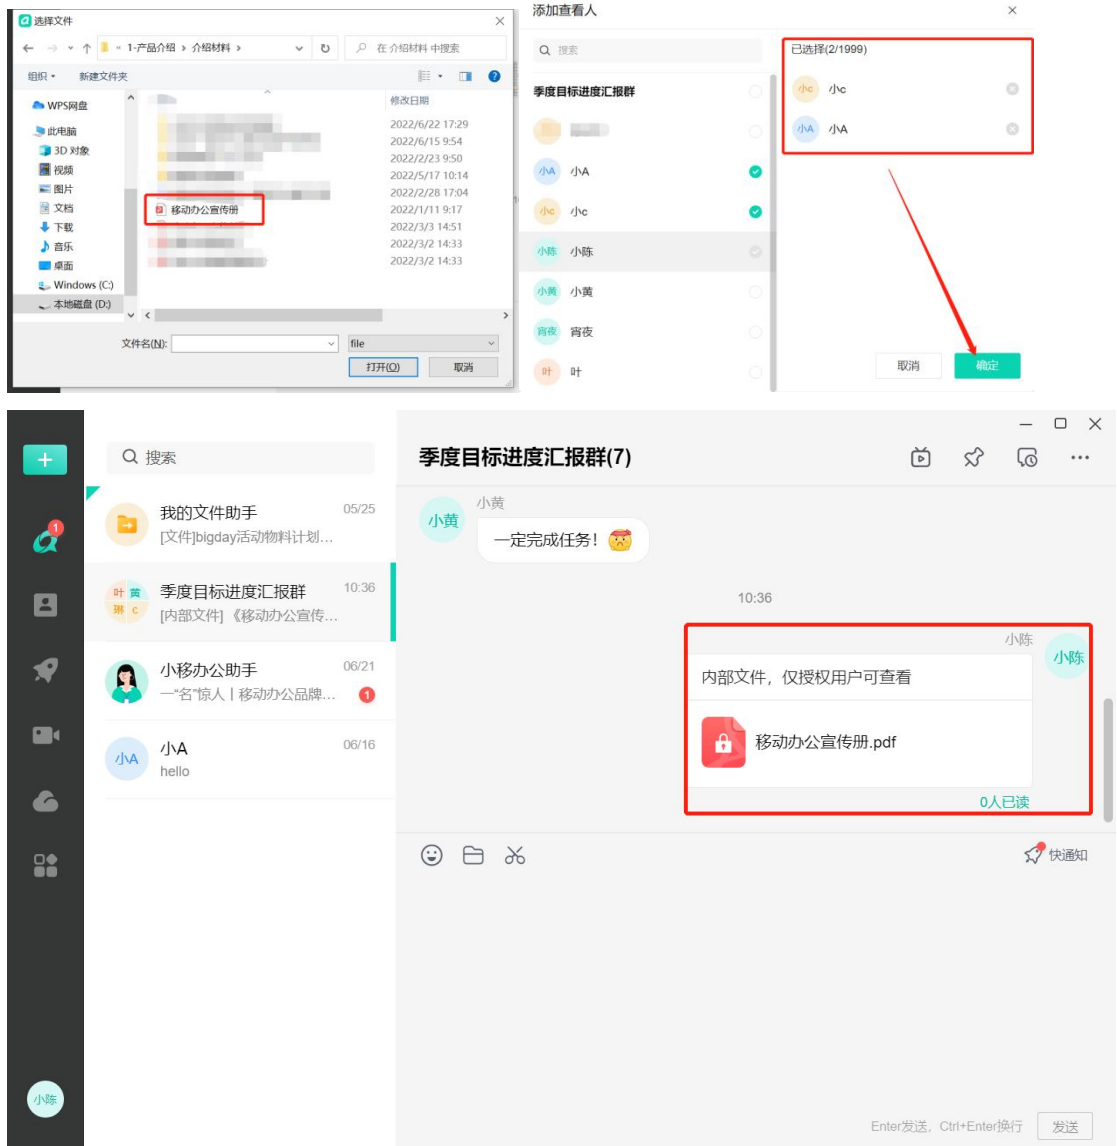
选择文件

« 1-产品介绍 › 介绍材料 ›
在 介绍材料 中搜索
组织 ▾ 新建文件夹

WPS网盘
此电脑
3D 对象
视频
图片
文档
下载
音乐
桌面
Windows (C:)
本地磁盘 (D:)

修改日期
2022/6/22 17:29
2022/6/15 9:54
2022/2/23 9:50
2022/5/17 10:14
2022/2/28 17:04
移动办公宣传册
2022/1/11 9:17
2022/3/3 14:51
2022/3/2 14:33
2022/3/2 14:33

文件名(N):
file
打开(O)
取消

添加查看人
搜索
季度目标进度汇报群
小A 小A
小c 小c
小陈 小陈
小黄 小黄
宵夜 宵夜
叶 叶

已选择(2/1999)
小c 小c
小A 小A

取消
确定

搜索
我的文件助手 05/25
[文件]bigday活动物料计划...
叶 黄 琳 c
季度目标进度汇报群 10:36
[内部文件] 《移动办公宣传...
小移办公助手 06/21
一"名"惊人丨移动办公品牌...
1
小A
小A 06/16
hello
小陈

季度目标进度汇报群(7)
小黄
小黄
一定完成任务!
10:36
小陈
小陈
内部文件，仅授权用户可查看
移动办公宣传册.pdf
0人已读
快通知
Enter发送，Ctrl+Enter换行
发送